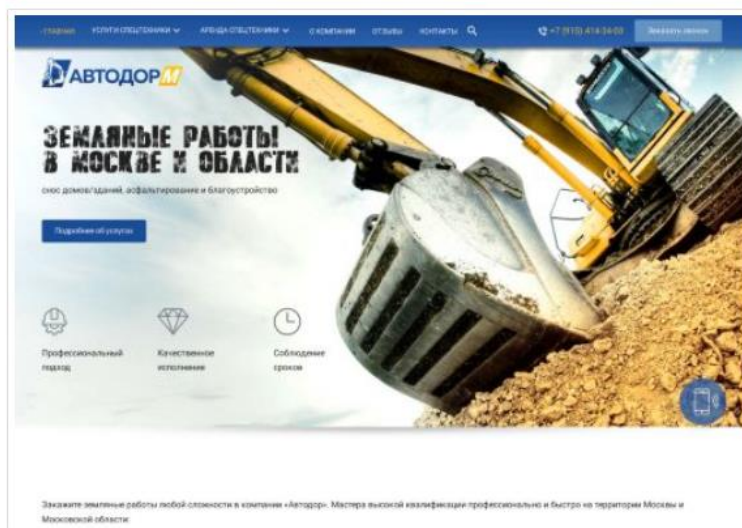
ГЛАВНАЯ УСЛУГИ СПЕЦТЕХНИКИ АРЕНДА СПЕЦТЕХНИКИ О КОМПАНИИ ОТЗЫВЫ КОНТАКТЫ

+7 (915) 414-34-00 Заказать звонок

АВТОДОР М

ЗЕМЛЯНЫЕ РАБОТЫ В МОСКВЕ И ОБЛАСТИ

снос домов/зданий, асфальтирование и благоустройство

Подробнее об услугах

Профессиональный подход

Качественное исполнение

Соблюдение сроков

Закажите земляные работы любой сложности в компании «Автодор». Мастера высокой квалификации профессионально и быстро на территории Москвы и Московской области